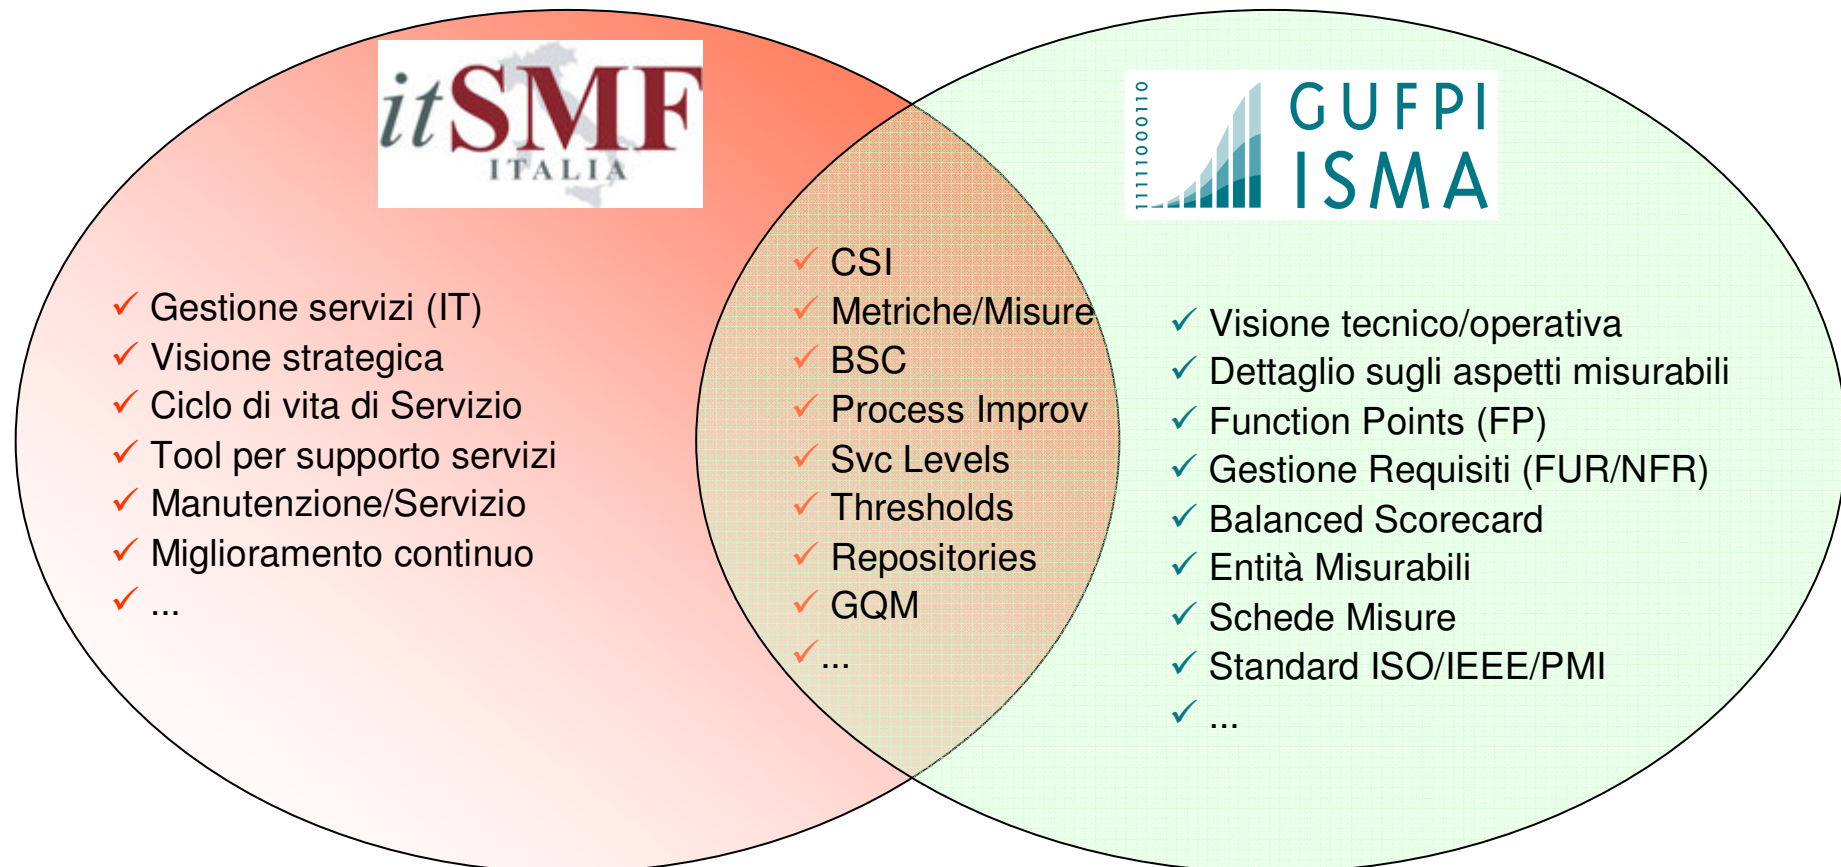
itSMF
ITALIA

✓ Gestione servizi (IT)
✓ Visione strategica
✓ Ciclo di vita di Servizio
✓ Tool per supporto servizi
✓ Manutenzione/Servizio
✓ Miglioramento continuo
✓ ...

✓ CSI
✓ Metriche/Misure
✓ BSC
✓ Process Improv
✓ Svc Levels
✓ Thresholds
✓ Repositories
✓ GQM
✓ ...

11111000110
GUFPI
ISMA

✓ Visione tecnico/operativa
✓ Dettaglio sugli aspetti misurabili
✓ Function Points (FP)
✓ Gestione Requisiti (FUR/NFR)
✓ Balanced Scorecard
✓ Entità Misurabili
✓ Schede Misure
✓ Standard ISO/IEEE/PMI
✓ ...